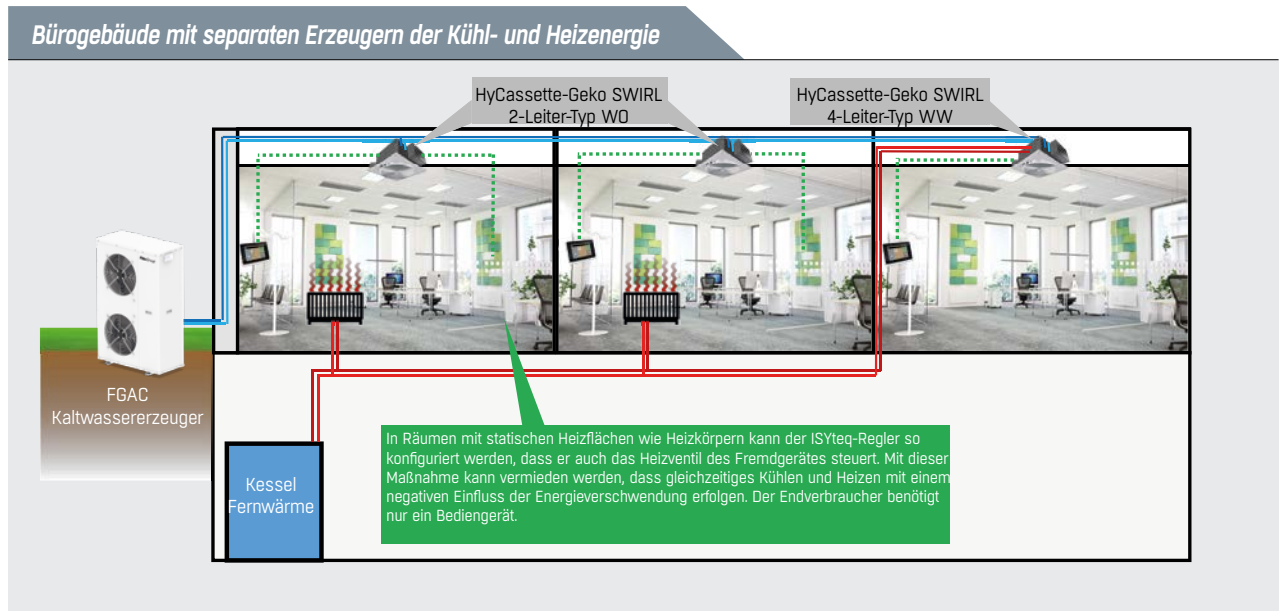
Bürogebäude mit separaten Erzeugern der Kühl- und Heizenergie

HyCassette-Geko SWIRL
2-Leiter-Typ WO

HyCassette-Geko SWIRL
4-Leiter-Typ WW

FGAC
Kaltwassererzeuger

Kessel
Fernwärme

In Räumen mit statischen Heizflächen wie Heizkörpern kann der ISYteq-Regler so konfiguriert werden, dass er auch das Heizventil des Fremdgerätes steuert. Mit dieser Maßnahme kann vermieden werden, dass gleichzeitiges Kühlen und Heizen mit einem negativen Einfluss der Energieverschwendung erfolgen. Der Endverbraucher benötigt nur ein Bediengerät.